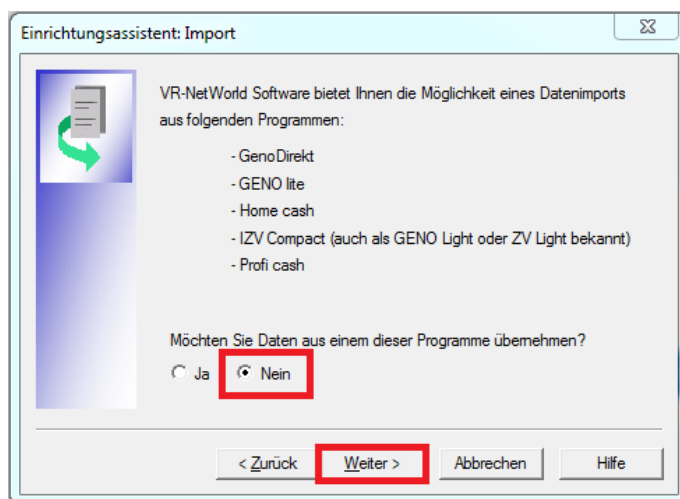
Einrichtungsassistent: Import

VR-NetWorld Software bietet Ihnen die Möglichkeit eines Datenimports aus folgenden Programmen:

- GenoDirekt
- GENO lite
- Home cash
- IZV Compact (auch als GENO Light oder ZV Light bekannt)
- Profi cash

Möchten Sie Daten aus einem dieser Programme übernehmen?

Ja
Nein

< Zurück
Weiter >
Abbrechen
Hilfe